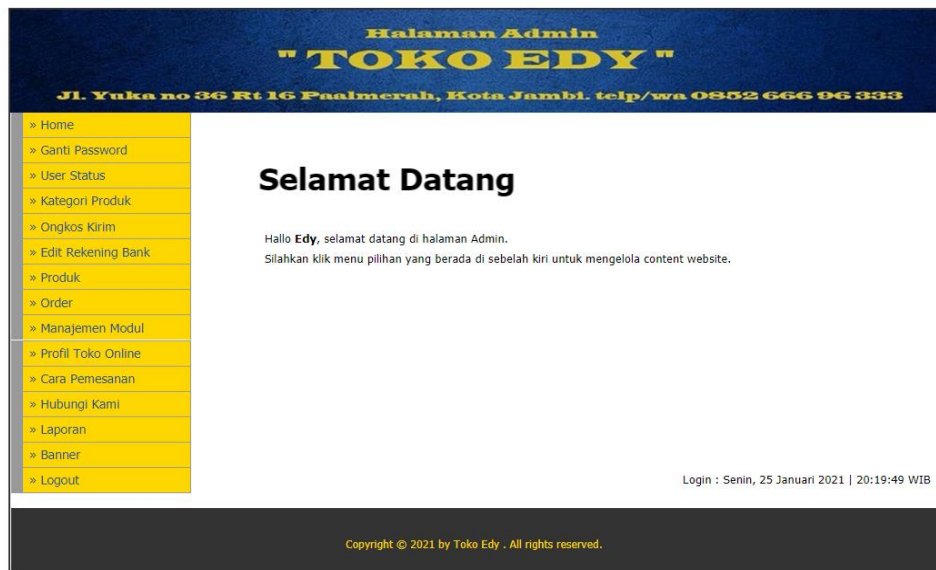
Halaman Admin
" TOKO EDY "
Jl. Yuka no 36 Rt 16 Paalmerah, Kota Jambi. telp/wa 0852 666 96 333

» Home
» Ganti Password
» User Status
» Kategori Produk
» Ongkos Kirim
» Edit Rekening Bank
» Produk
» Order
» Manajemen Modul
» Profil Toko Online
» Cara Pemesanan
» Hubungi Kami
» Laporan
» Banner
» Logout

Selamat Datang

Hallo **Edy**, selamat datang di halaman Admin.
Silahkan klik menu pilihan yang berada di sebelah kiri untuk mengelola content website.

Login : Senin, 25 Januari 2021 | 20:19:49 WIB

Copyright © 2021 by Toko Edy . All rights reserved.